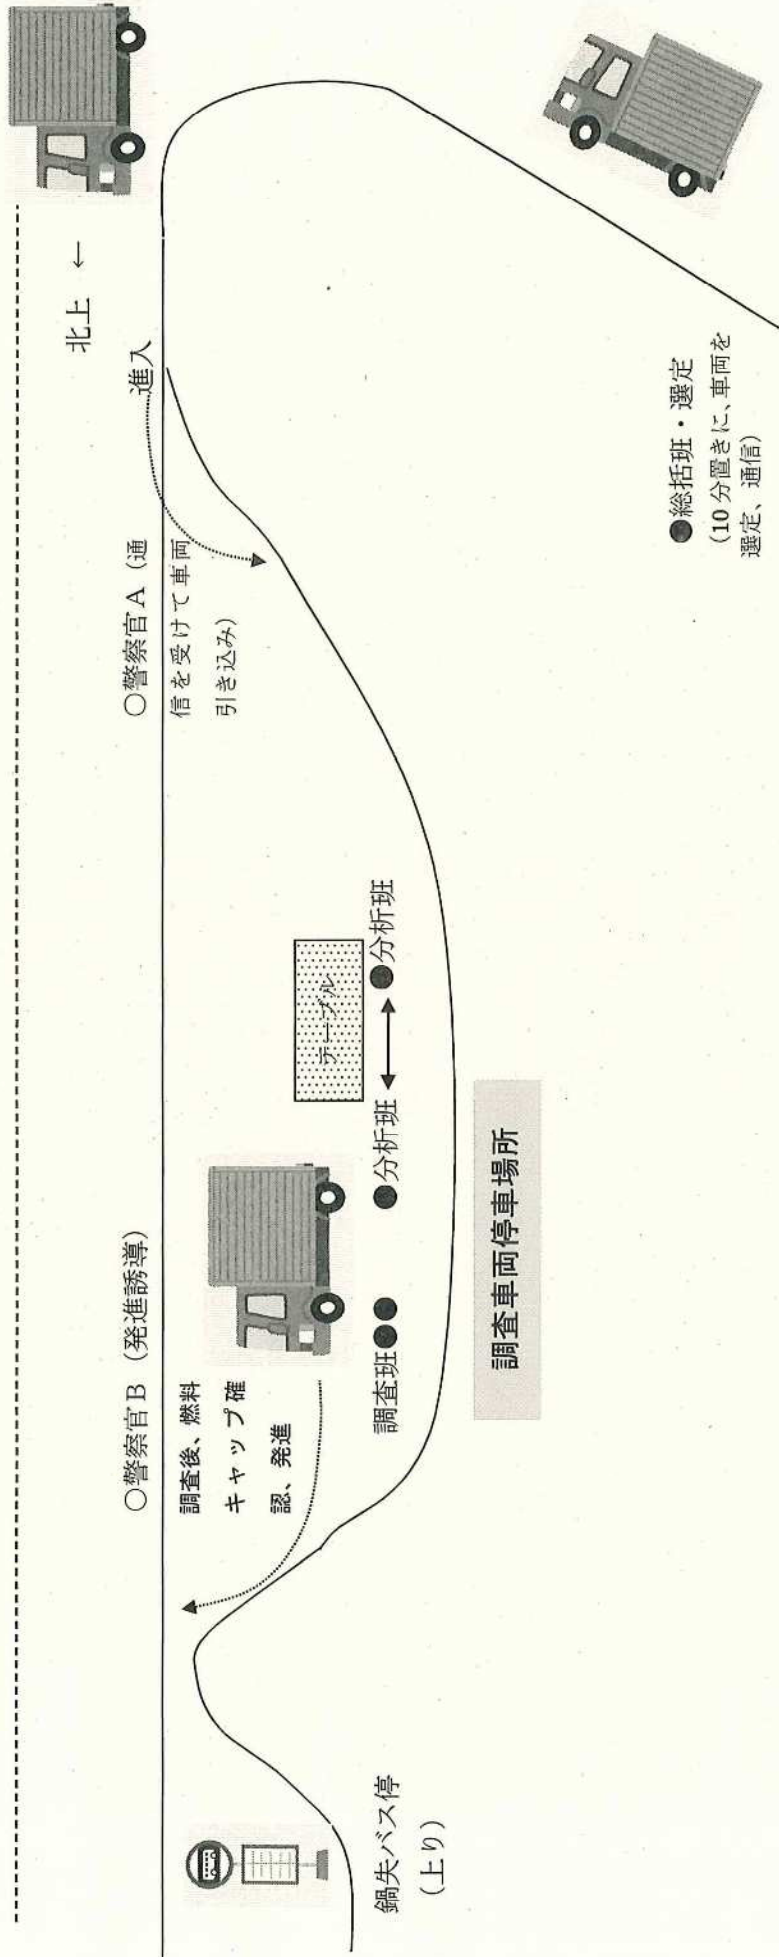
北上 ←

進入

○警察官A（通信を受けて車両引き込み）

●総括班・選定（10分置きに、車両を選定、通信）

テーブル

●分析班 ⟷ ●分析班

調査班●●

○警察官B（発進誘導）

調査後、燃料キャップ確認、発進

調査車両停車場所

鍋先バス停（上り）